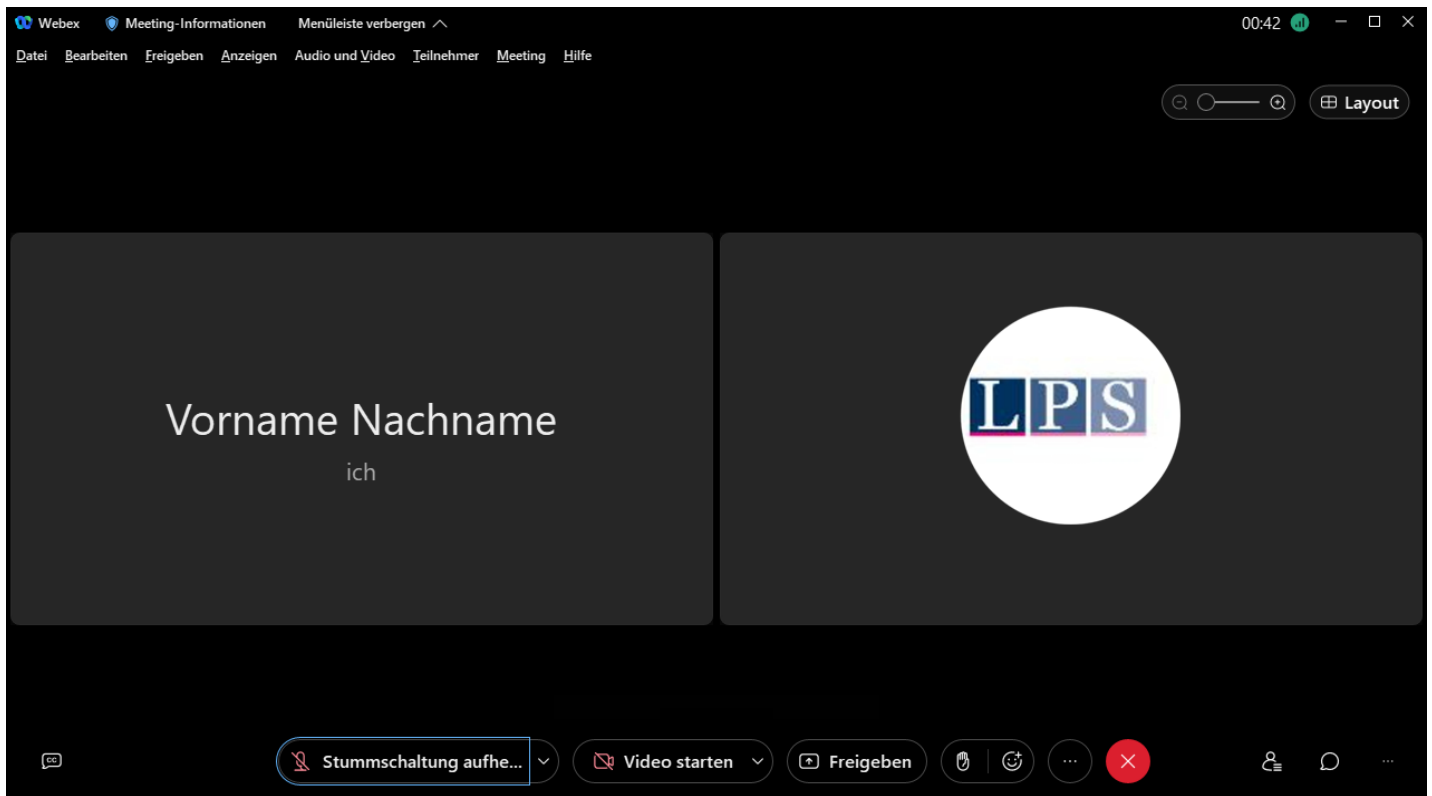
Webex Meeting-Informationen Menüleiste verbergen

00:42

Datei Bearbeiten Freigeben Anzeigen Audio und Video Teilnehmer Meeting Hilfe

Layout

Vorname Nachname
ich

LPS

Stummschaltung aufhe... Video starten Freigeben